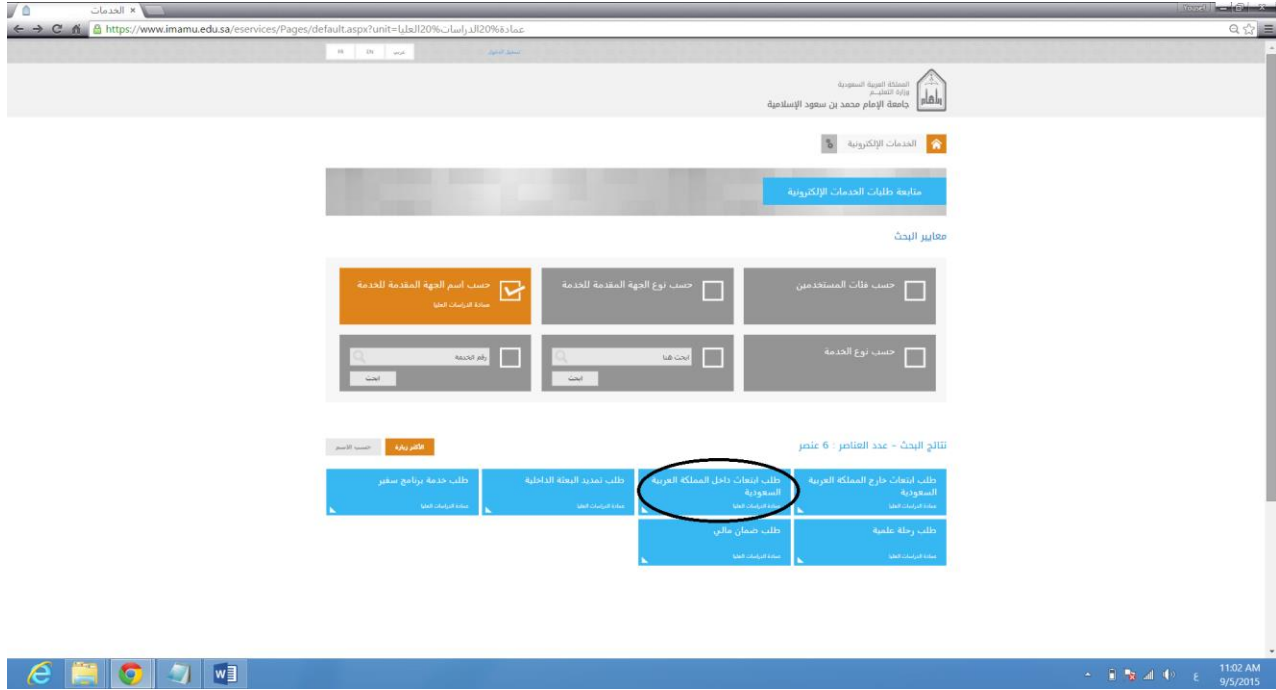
الخدمات ×

Youssef

https://www.imamu.edu.sa/eservices/Pages/default.aspx?unit=عمادة%20الدراسات%20العليا

FR EN عربي

تسجيل الدخول

المملكة العربية السعودية
وزارة التعليم
جامعة الإمام محمد بن سعود الإسلامية

الخدمات الإلكترونية

متابعة طلبات الخدمات الإلكترونية

معايير البحث

حسب فئات المستخدمين

حسب نوع الجهة المقدمة للخدمة

حسب اسم الجهة المقدمة للخدمة
عمادة الدراسات العليا

حسب نوع الخدمة

ابحث هنا
ابحث

رقم الخدمة
ابحث

نتائج البحث - عدد العناصر : 6 عنصر

الأكثر زيارة

حسب الاسم

طلب ابتعاث خارج المملكة العربية السعودية
عمادة الدراسات العليا

طلب ابتعاث داخل المملكة العربية السعودية
عمادة الدراسات العليا

طلب تمديد البعثة الداخلية
عمادة الدراسات العليا

طلب خدمة برنامج سفير
عمادة الدراسات العليا

طلب رحلة علمية
عمادة الدراسات العليا

طلب ضمان مالي
عمادة الدراسات العليا

11:02 AM
9/5/2015